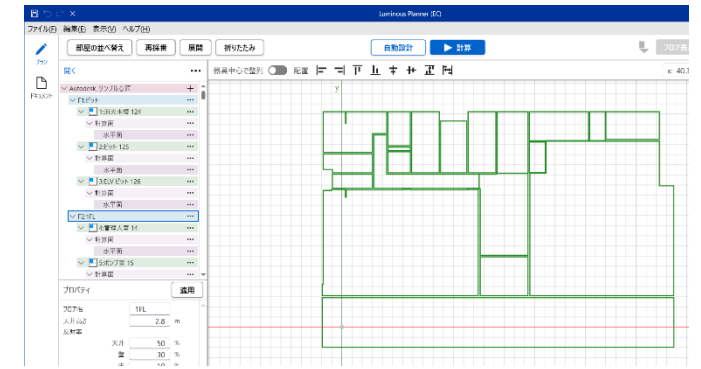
Luminous Planner (EC)

ファイル(F) 編集(E) 表示(V) ヘルプ(H)

プラン

ドキュメント

部屋の並べ替え 再採番 展開 折りたたみ

自動設計 ▶ 計算

フロア表

開く ...

照明中心で整列 配置

x 40.3

y

Autodesk リファレンス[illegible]

B1ピット

B1消火水槽 124

計算面

水平面

2ピット 125

計算面

水平面

3EVピット 126

計算面

水平面

1FL

機械室 14

計算面

水平面

ポンプ室 15

計算面

プロパティ 適用

フロア名 1FL

入力高さ 2.8 m

反射率

天井 50 %

壁 30 %

床 10 %